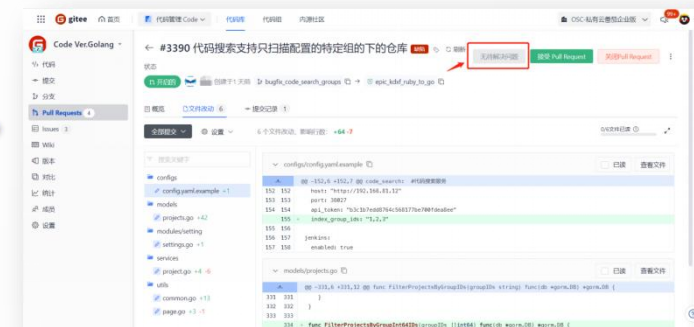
gitee 首页 代码管理 Code 代码库 代码组 内源社区 OSC-私有云看板企业版 99+

Code Ver.Golang

代码
提交
分支
Pull Requests 4
Issues 3
Wiki
版本
对比
统计
成员
设置

← #3390 代码搜索支持只扫描配置的特定组的下的仓库 刷新 无冲突审核 提交 Pull Request 关闭Pull Request

状态
开启的 创建于1天前 bugfix_code_search_groups → epic_kdef_ruby_to_go

概览 文件改动 6 提交记录 1

全部提交 设置 6 个文件改动, 新增 +64 -7 0/6文件已阅

搜索关键字

configs
config.yaml.example +1
models
projects.go +42
modules/setting
settings.go +1
services
project.go +4 -6
utils
common.go +13
page.go +3 -1

configs/config.yaml.example 已读 查看文件
@@ -152,6 +152,7 @@ code_search: #代码搜索服务
152 152 host: "http://192.166.81.12"
153 153 port: 38827
154 154 api_token: "b3c1b7ed8764c568177be700fdea8ee"
155 + index_group_ids: "1,2,3"
155 156
156 157 jenkins:
157 158 enabled: true

models/projects.go 已读 查看文件
@@ -333,6 +333,12 @@ func FilterProjectsByGroupIDs(groupIDs string) func(db *gorm.DB) *gorm.DB {
331 331 }
332 332 }
333 + func FilterProjectsByGroupInt64IDs(groupIDs []int64) func(db *gorm.DB) *gorm.DB {